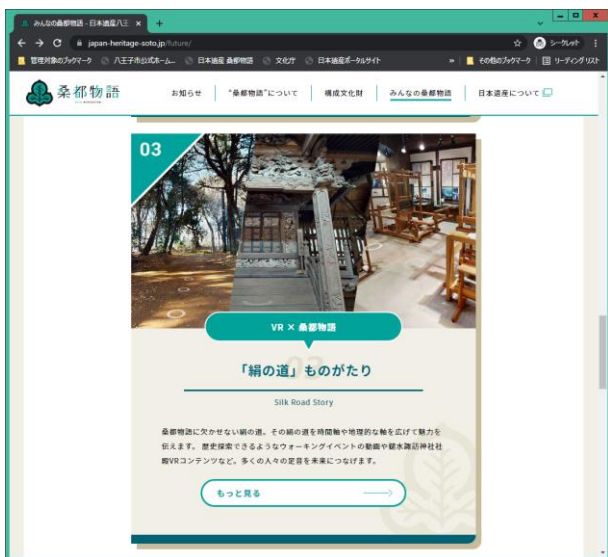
みんなの桑都物語 - 日本遺産八王 ×

japan-heritage-soto.jp/future/

シークレット

管理対象のブックマーク　八王子市公式ホーム...　日本遺産 桑都物語　文化庁　日本遺産ポータルサイト　»　その他のブックマーク　リーディングリスト

桑都物語

お知らせ　"桑都物語"について　構成文化財　みんなの桑都物語　日本遺産について

03

VR × 桑都物語

「絹の道」ものがたり

Silk Road Story

桑都物語に欠かせない絹の道。その絹の道を時間軸や地理的な軸を広げて魅力を伝えます。歴史探索できるようなウォーキングイベントの動画や鑓水諏訪神社社殿VRコンテンツなど。多くの人々の足音を未来につなげます。

もっと見る